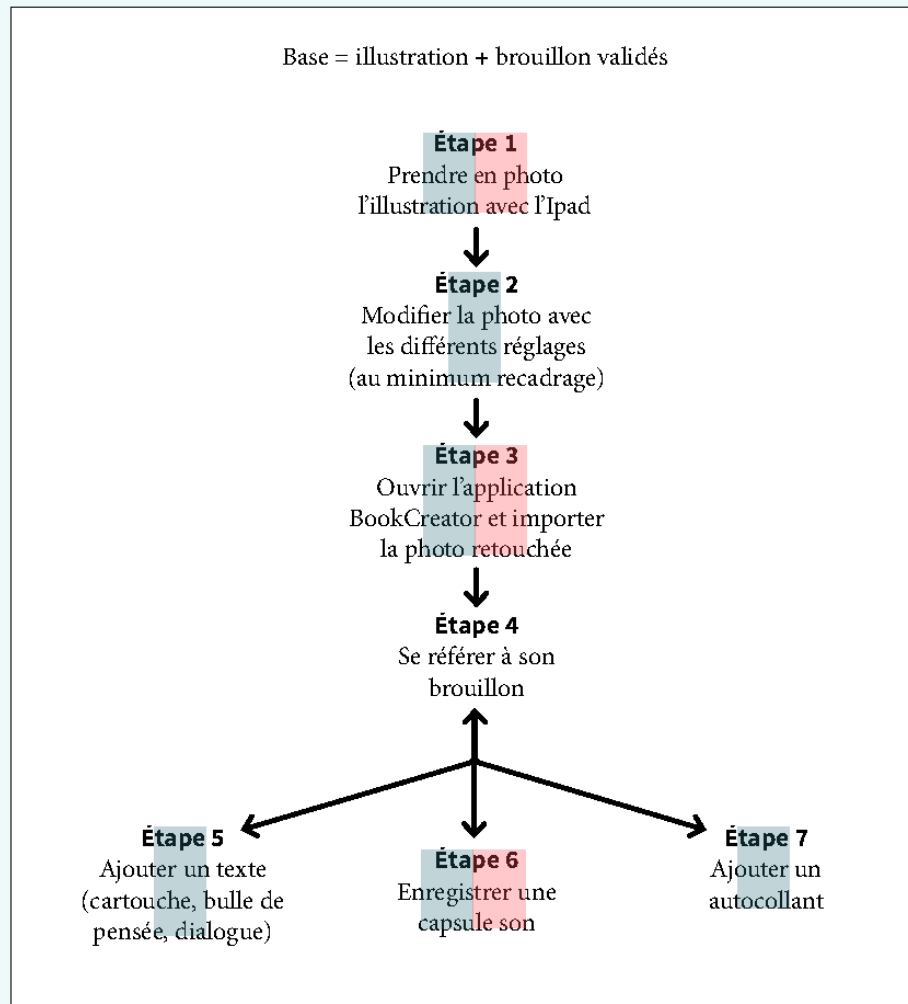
Base = illustration + brouillon validés

Étape 1
Prendre en photo l'illustration avec l'Ipad

Étape 2
Modifier la photo avec les différents réglages (au minimum recadrage)

Étape 3
Ouvrir l'application BookCreator et importer la photo retouchée

Étape 4
Se référer à son brouillon

Étape 5
Ajouter un texte (cartouche, bulle de pensée, dialogue)

Étape 6
Enregistrer une capsule son

Étape 7
Ajouter un autocollant